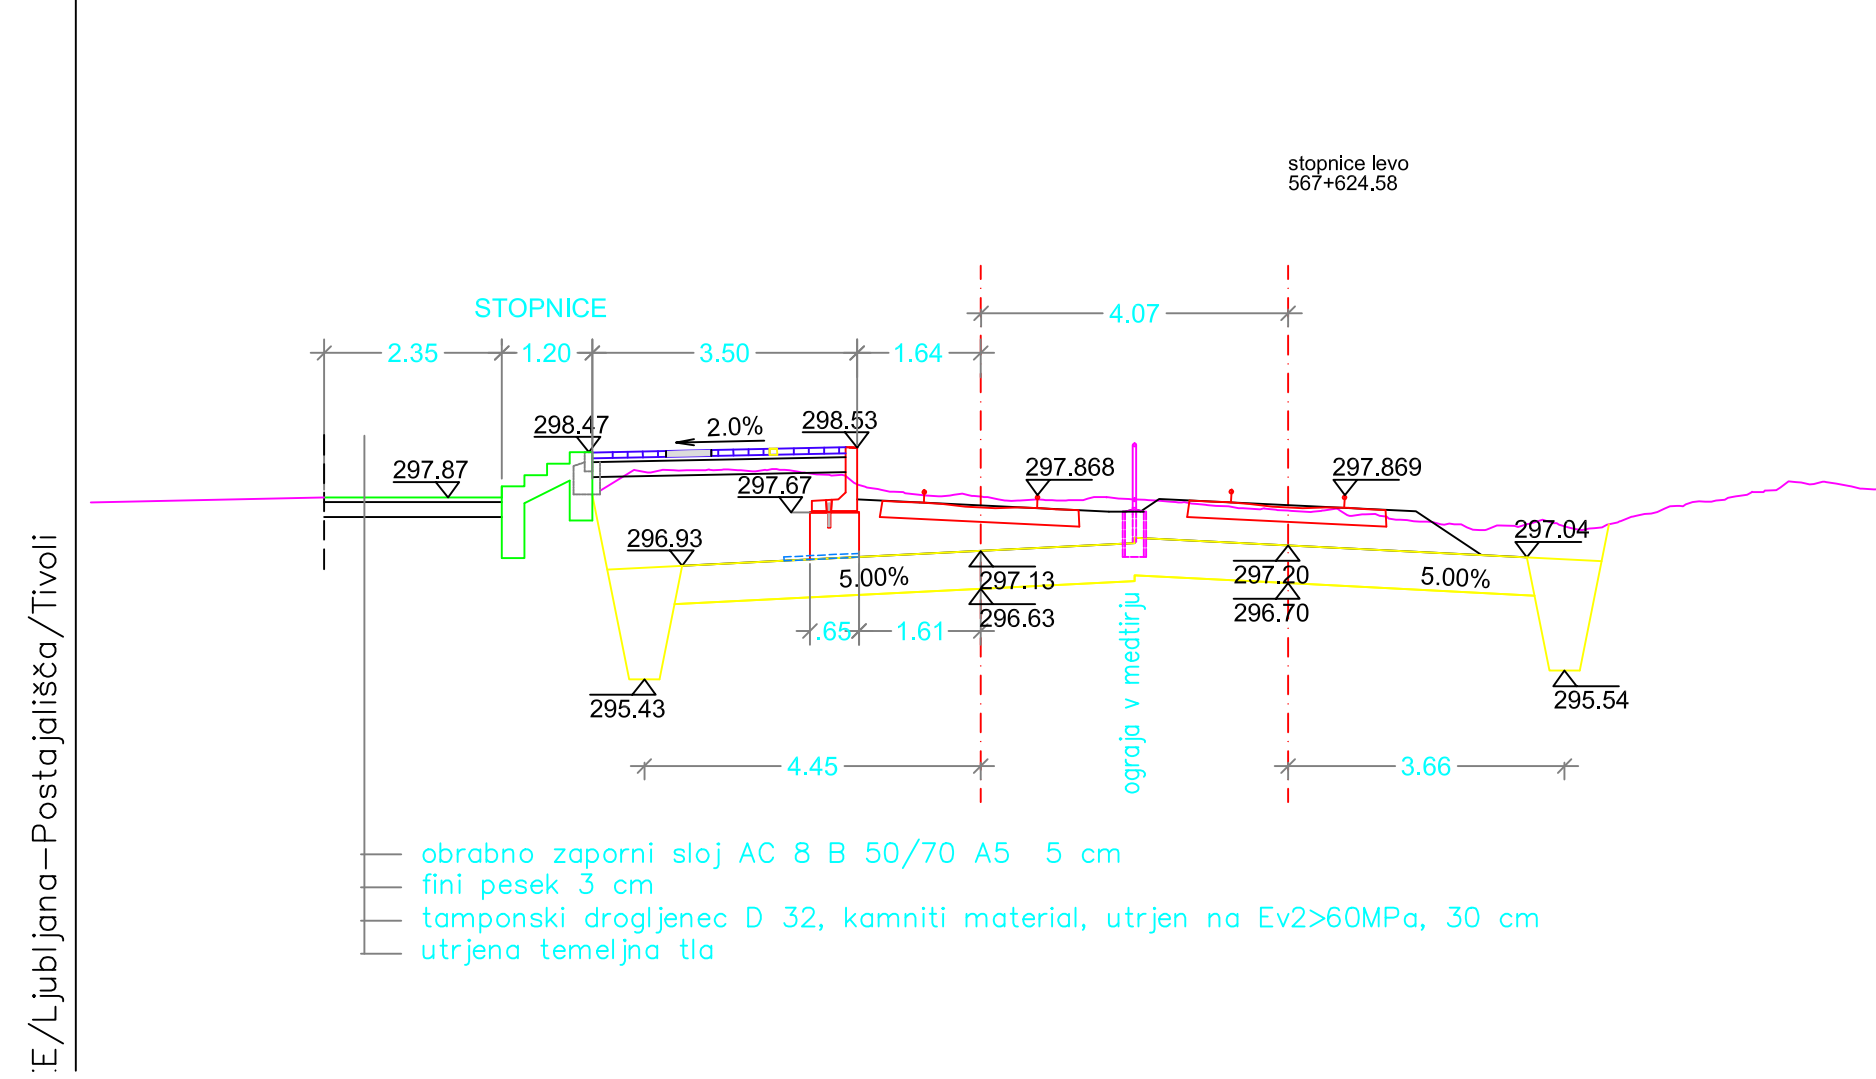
E/Ljubljana–Postajališča/Tivoli

stopnice levo
567+624.58

STOPNICE

2.35
1.20
3.50
1.64
4.07

298.47
2.0%
298.53
297.87
297.67
297.868
297.869
296.93
5.00%
297.13
296.63
297.20
296.70
5.00%
297.04
.65
1.61
295.43
295.54
ograja v medtirju
4.45
3.66

obrabno zaporni sloj AC 8 B 50/70 A5 5 cm
fini pesek 3 cm
tamponski drogljenec D 32, kamniti material, utrjen na Ev2>60MPa, 30 cm
utrjena temeljna tla